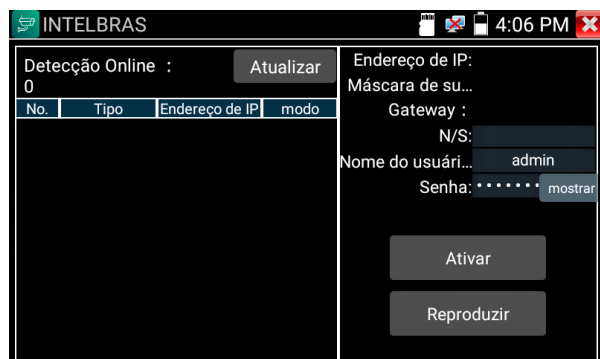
INTELBRAS

4:06 PM

Detecção Online :
0

Atualizar

| No. | Tipo | Endereço de IP | modo |
|---|---|---|---|

Endereço de IP:
Máscara de su...
Gateway :
N/S:
Nome do usuári... admin
Senha: ••••••• mostrar

Ativar

Reproduzir